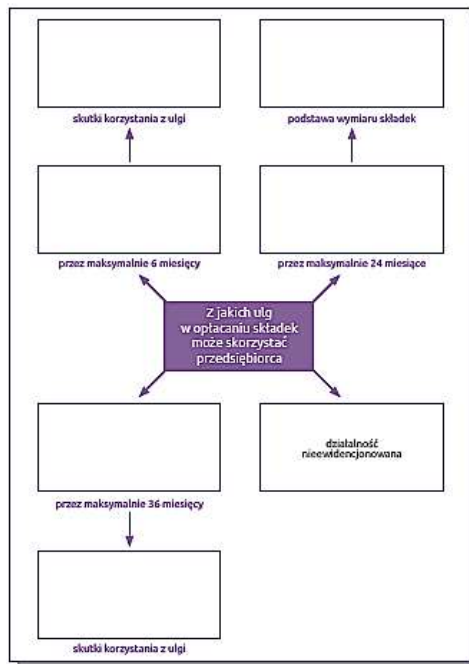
skutki korzystania z ulgi

podstawa wymiaru składek

przez maksymalnie 6 miesięcy

przez maksymalnie 24 miesiące

Z jakich ulg w opłacaniu składek może skorzystać przedsiębiorca

przez maksymalnie 36 miesięcy

działalność nieewidencjonowana

skutki korzystania z ulgi